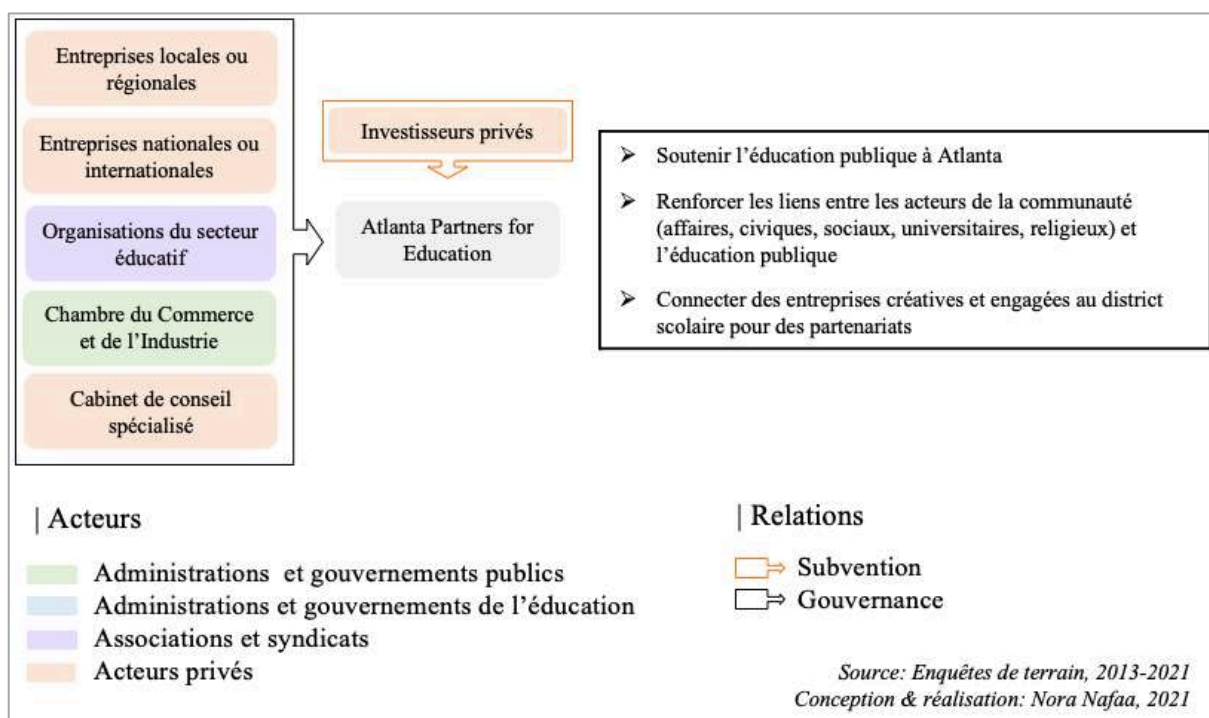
Entreprises locales ou régionales

Entreprises nationales ou internationales

Organisations du secteur éducatif

Chambre du Commerce et de l'Industrie

Cabinet de conseil spécialisé

Investisseurs privés

Atlanta Partners for Education

➢ Soutenir l'éducation publique à Atlanta

➢ Renforcer les liens entre les acteurs de la communauté (affaires, civiques, sociaux, universitaires, religieux) et l'éducation publique

➢ Connecter des entreprises créatives et engagées au district scolaire pour des partenariats

| Acteurs

Administrations et gouvernements publics

Administrations et gouvernements de l'éducation

Associations et syndicats

Acteurs privés

| Relations

Subvention

Gouvernance

Source: Enquêtes de terrain, 2013-2021
Conception & réalisation: Nora Nafaa, 2021